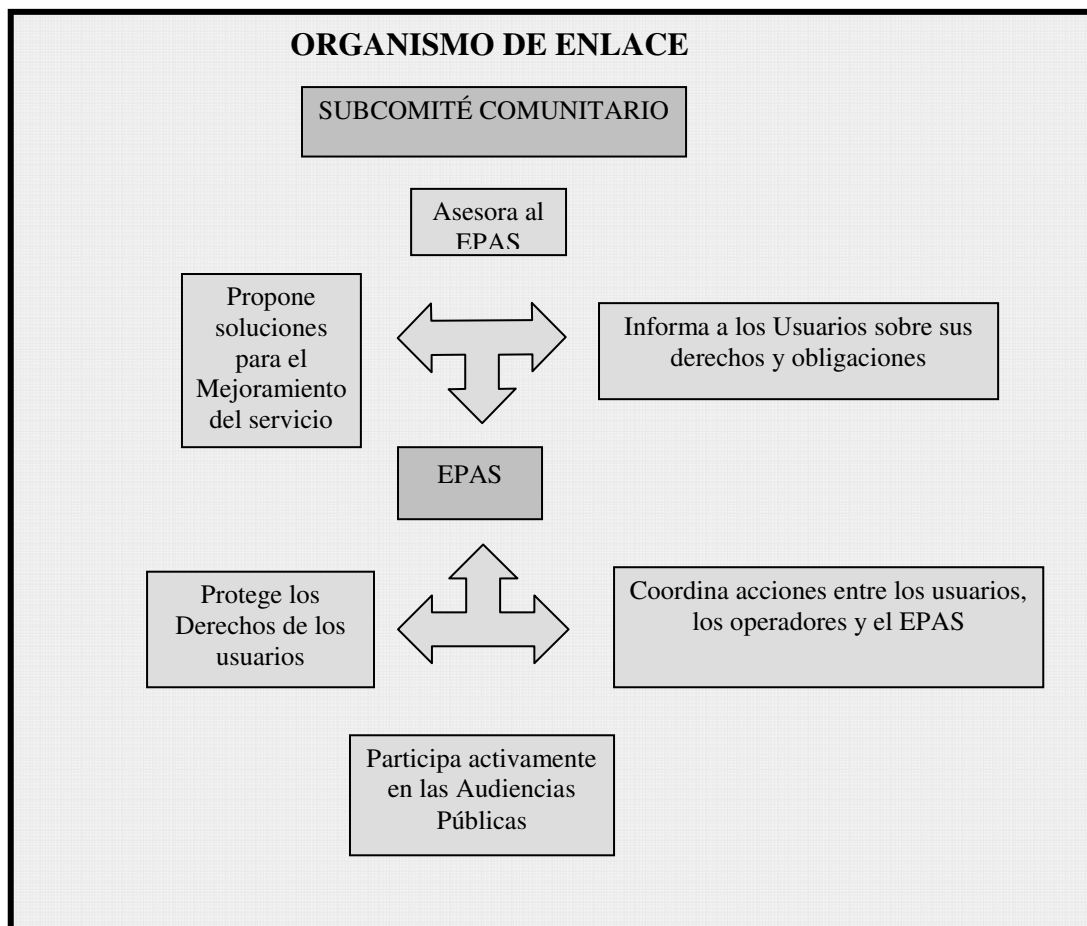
ORGANISMO DE ENLACE

SUBCOMITÉ COMUNITARIO

Asesora al EPAS

Propone soluciones para el Mejoramiento del servicio

Informa a los Usuarios sobre sus derechos y obligaciones

EPAS

Protege los Derechos de los usuarios

Coordina acciones entre los usuarios, los operadores y el EPAS

Participa activamente en las Audiencias Públicas